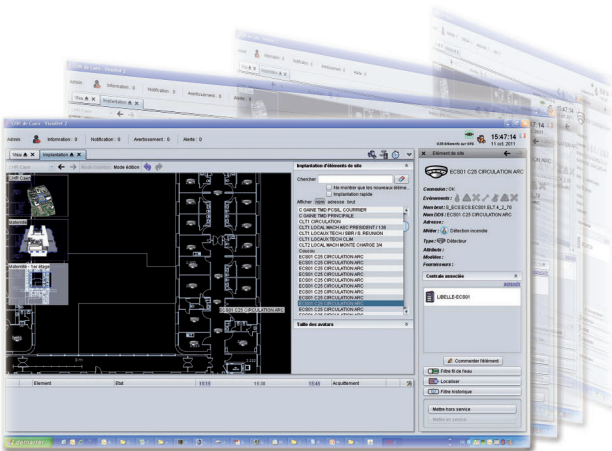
CHU de Caen - VisioDef 2

Admin | Information : 0 | Notification : 0 | Avertissement : 0 | Alerte : 0

15:47:14
11 oct. 2011

Vue | Implantation

Mode édition

CHR Caen

Maternité

Maternité - 1er étage

Implantation d'éléments de site

Chercher

Ne montrer que les nouveaux éléments

Implantation rapide

Afficher : nom | adresse | tout

C GAINE TMD POSL COURRIER
C GAINE TMD PRINCIPALE
CLT1 CIRCULATION
CLT1 LOCAL MACH ASC PRESIDENT I 136
CLT1 LOCAUX TECH / SBR / S. REUNION
CLT1 LOCAUX TECH CLIM
CLT1 LOCAL MACH MONTE CHARGE 3/4
Couloir
ECS01 C25 CIRCULATION ARC
ECS01 C25 CIRCULATION ARC
ECS01 C25 CIRCULATION ARC
ECS01 C25 CIRCULATION ARC
ECS01 C25 CIRCULATION ARC
ECS01 C25 CIRCULATION ARC
ECS01 C25 CIRCULATION ARC
ECS01 C25 CIRCULATION ARC
ECS01 C25 CIRCULATION ARC
ECS01 C25 CIRCULATION ARC

Taille des avatars

ECS01 C25 CIRCULATION ARC

Élément du site

ECS01 C25 CIRCULATION ARC

Connexion : OK

Événements :

Nom brut : G_ECS:ECS.ECS01.ELT.4_3_70

Nom DGS : ECS01 C25 CIRCULATION ARC

Adresse :

Métier : Détection incendie

Type : Détecteur

Attribut :

Modèle :

Fournisseurs :

Contacts associés

LIBELLE-ECS01

Commenter l'élément

Filtre fil de l'eau

Localiser

Filtre historique

Mettre hors service

Remettre en service

Element | Etat | Acquittement

Démarrer